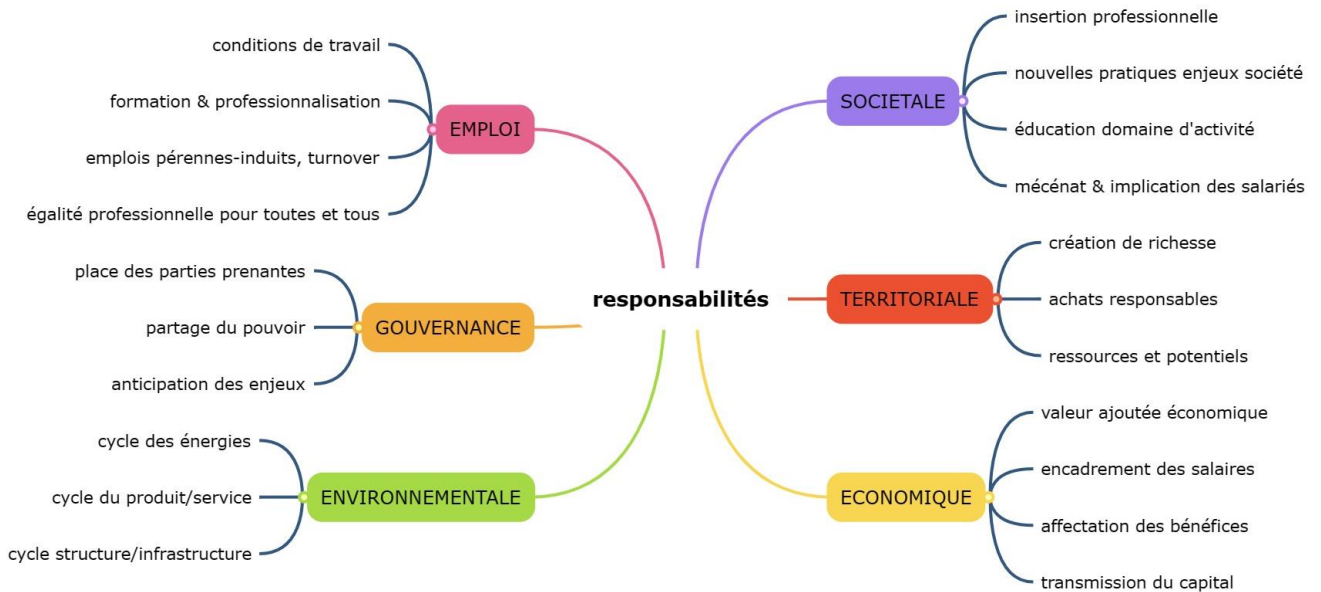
responsabilités

EMPLOI
conditions de travail
formation & professionnalisation
emplois pérennes-induits, turnover
égalité professionnelle pour toutes et tous

GOUVERNANCE
place des parties prenantes
partage du pouvoir
anticipation des enjeux

ENVIRONNEMENTALE
cycle des énergies
cycle du produit/service
cycle structure/infrastructure

SOCIETALE
insertion professionnelle
nouvelles pratiques enjeux société
éducation domaine d'activité
mécénat & implication des salariés

TERRITORIALE
création de richesse
achats responsables
ressources et potentiels

ECONOMIQUE
valeur ajoutée économique
encadrement des salaires
affectation des bénéfices
transmission du capital